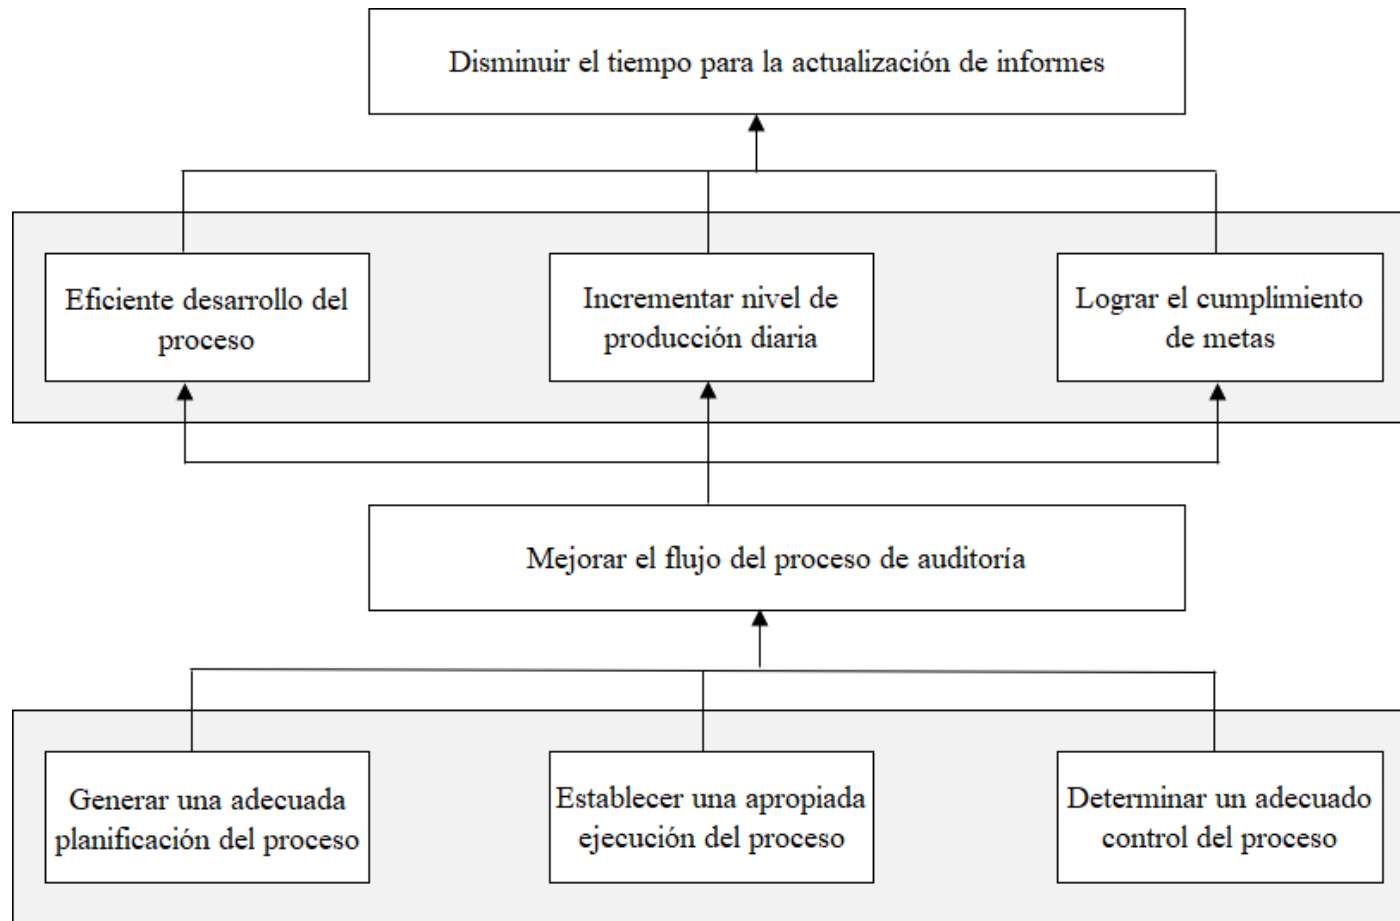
Disminuir el tiempo para la actualización de informes

Eficiente desarrollo del proceso

Incrementar nivel de producción diaria

Lograr el cumplimiento de metas

Mejorar el flujo del proceso de auditoría

Generar una adecuada planificación del proceso

Establecer una apropiada ejecución del proceso

Determinar un adecuado control del proceso